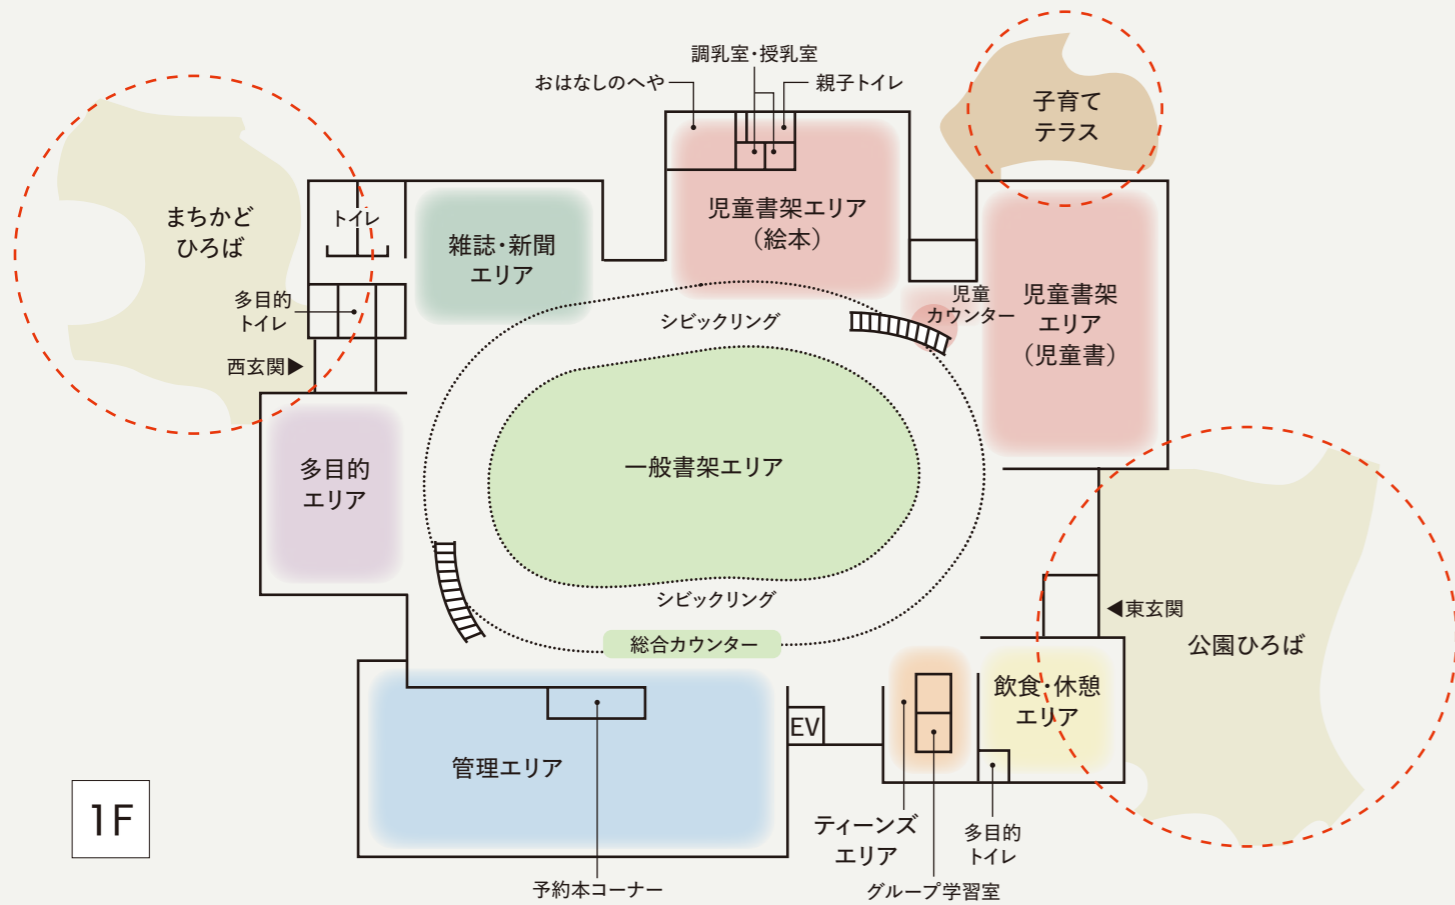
調乳室・授乳室
おはなしのへや
親子トイレ
子育て
テラス
まちかど
ひろば
トイレ
雑誌・新聞
エリア
児童書架エリア
（絵本）
児童
カウンター
児童書架
エリア
（児童書）
多目的
トイレ
シビックリング
西玄関▶
多目的
エリア
一般書架エリア
シビックリング
◀東玄関
公園ひろば
総合カウンター
飲食・休憩
エリア
EV
管理エリア
1F
ティーンズ
エリア
多目的
トイレ
予約本コーナー
グループ学習室